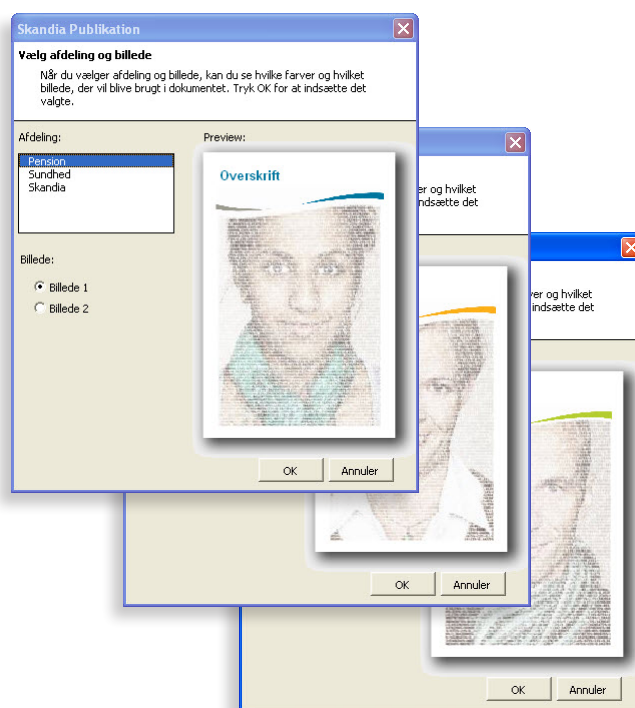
Skandia Publikation

Vælg afdeling og billede

Når du vælger afdeling og billede, kan du se hvilke farver og hvilket billede, der vil blive brugt i dokumentet. Tryk OK for at indsætte det valgte.

Afdeling:

Pension
Sundhed
Skandia

Billede:

Billede 1
Billede 2

Preview:

Overskrift

OK
Annuler

er og hvilket
ndsætte det

OK
Annuler

ver og hvilket
indsætte det

OK
Annuler